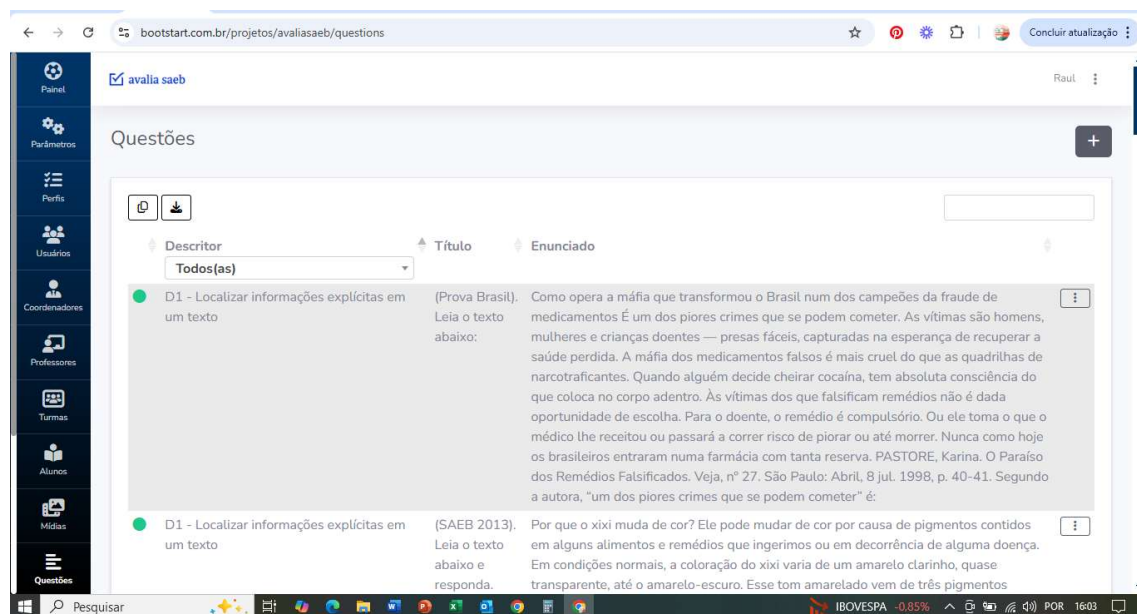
bootstart.com.br/projetos/avaliasaeb/questions

Concluir atualização

Painel
Parâmetros
Perfis
Usuários
Coordenadores
Professores
Turmas
Alunos
Mídias
Questões

avalia saeb

Raul

Questões

+

| Descritor | Título | Enunciado |
|---|---|---|
| Todos(as) | | |
| D1 - Localizar informações explícitas em um texto | (Prova Brasil). Leia o texto abaixo: | Como opera a máfia que transformou o Brasil num dos campeões da fraude de medicamentos É um dos piores crimes que se podem cometer. As vítimas são homens, mulheres e crianças doentes — presas fáceis, capturadas na esperança de recuperar a saúde perdida. A máfia dos medicamentos falsos é mais cruel do que as quadrilhas de narcotraficantes. Quando alguém decide cheirar cocaína, tem absoluta consciência do que coloca no corpo adentro. Às vítimas dos que falsificam remédios não é dada oportunidade de escolha. Para o doente, o remédio é compulsório. Ou ele toma o que o médico lhe receitou ou passará a correr risco de piorar ou até morrer. Nunca como hoje os brasileiros entraram numa farmácia com tanta reserva. PASTORE, Karina. O Paraíso dos Remédios Falsificados. Veja, nº 27. São Paulo: Abril, 8 jul. 1998, p. 40-41. Segundo a autora, "um dos piores crimes que se podem cometer" é: |
| D1 - Localizar informações explícitas em um texto | (SAEB 2013). Leia o texto abaixo e responda. | Por que o xixi muda de cor? Ele pode mudar de cor por causa de pigmentos contidos em alguns alimentos e remédios que ingerimos ou em decorrência de alguma doença. Em condições normais, a coloração do xixi varia de um amarelo clarinho, quase transparente, até o amarelo-escuro. Esse tom amarelado vem de três pigmentos |

Pesquisar
IBOVESPA -0,85%
POR 16:03